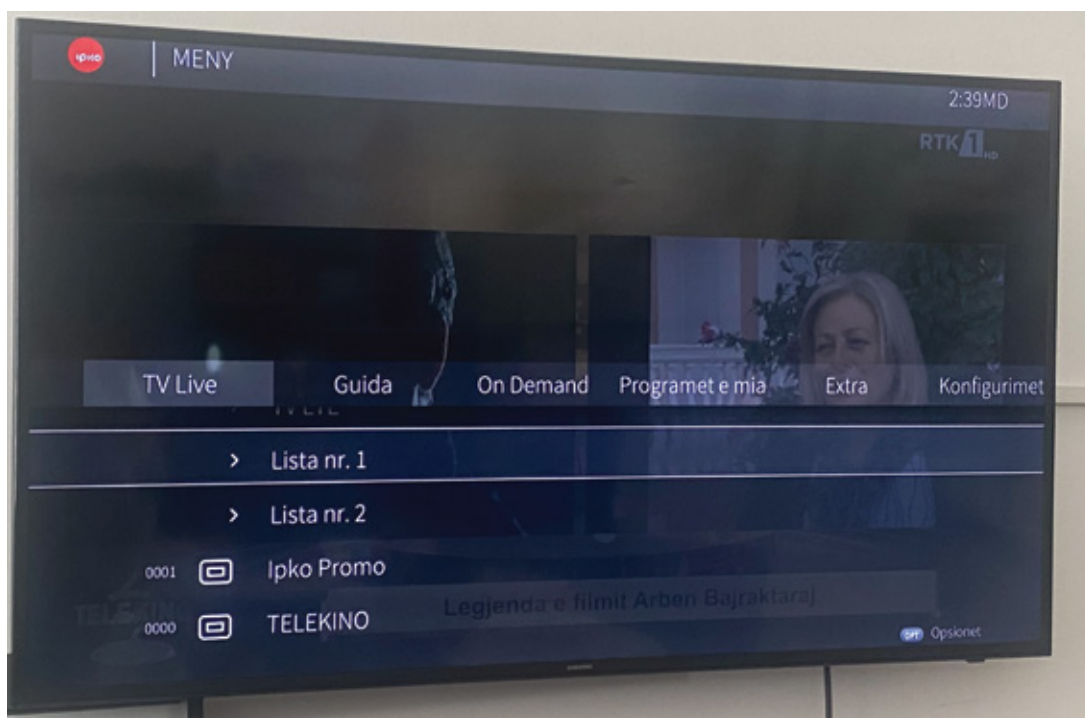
ipko MENY

2:39MD

RTK 1 HD

TV Live Guida On Demand Programet e mia Extra Konfigurimet

TV LIVE

> Lista nr. 1

> Lista nr. 2

0001 Ipko Promo

0000 TELEKINO

Legjenda e filmit Arben Bajraktaraj

OPT Opsionet